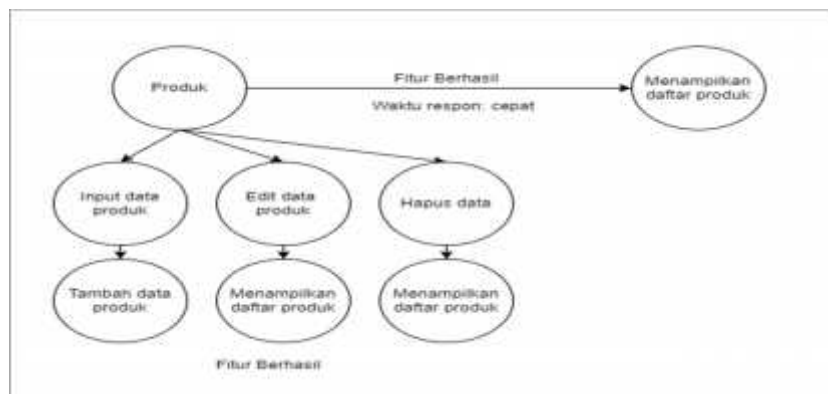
Produk

Fitur Berhasil

Waktu respon: cepat

Menampilkan daftar produk

Input data produk

Edit data produk

Hapus data

Tambah data produk

Menampilkan daftar produk

Menampilkan daftar produk

Fitur Berhasil